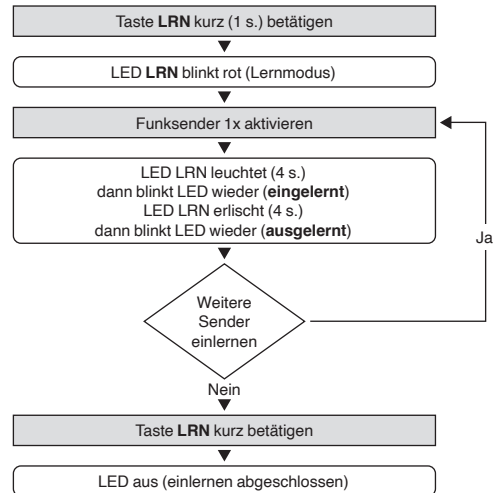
Taste LRN kurz (1 s.) betätigen

LED LRN blinkt rot (Lernmodus)

Funksender 1x aktivieren

LED LRN leuchtet (4 s.)
dann blinkt LED wieder (eingelernt)
LED LRN erlischt (4 s.)
dann blinkt LED wieder (ausgelernt)

Ja

Weitere Sender einlernen

Nein

Taste LRN kurz betätigen

LED aus (einlernen abgeschlossen)